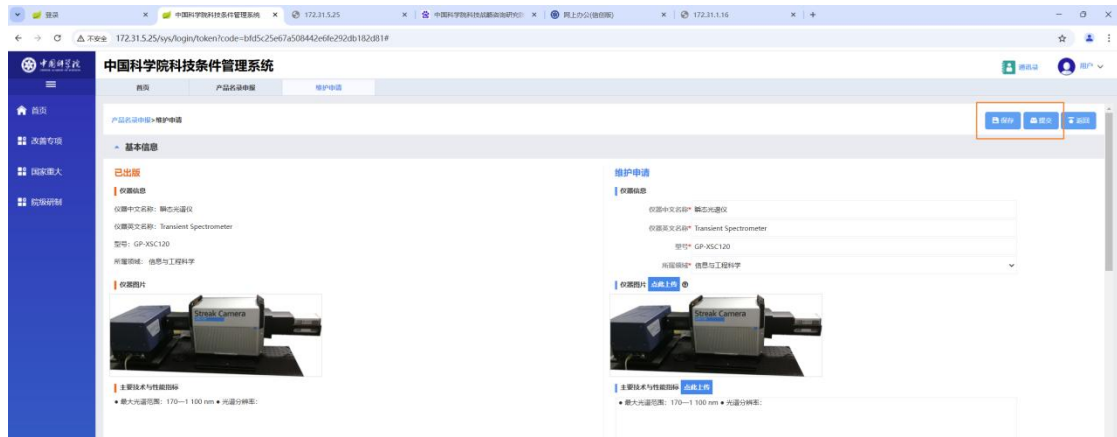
登录 × 中国科学院科技条件管理系统 × 172.31.5.25 × 中国科学院科技战略咨询研究院 × 网上办公(信创版) × 172.31.1.16 × +

不安全 172.31.5.25/sys/login/token?code=bfd5c25e67a508442e6fe292db182d81#

中国科学院

中国科学院科技条件管理系统

通讯录 用户

首页 产品名录申报 维护申请

首页
改善专项
国家重大
院级研制

产品名录申报 > 维护申请

保存 提交 返回

基本信息

已出版

仪器信息

仪器中文名称: 瞬态光谱仪

仪器英文名称: Transient Spectrometer

型号: GP-XSC120

所属领域: 信息与工程科学

仪器图片

Streak Camera

主要技术与性能指标

● 最大光谱范围: 170—1 100 nm ● 光谱分辨率:

维护申请

仪器信息

仪器中文名称* 瞬态光谱仪

仪器英文名称* Transient Spectrometer

型号* GP-XSC120

所属领域* 信息与工程科学

仪器图片 点此上传

Streak Camera

主要技术与性能指标 点此上传

● 最大光谱范围: 170—1 100 nm ● 光谱分辨率: